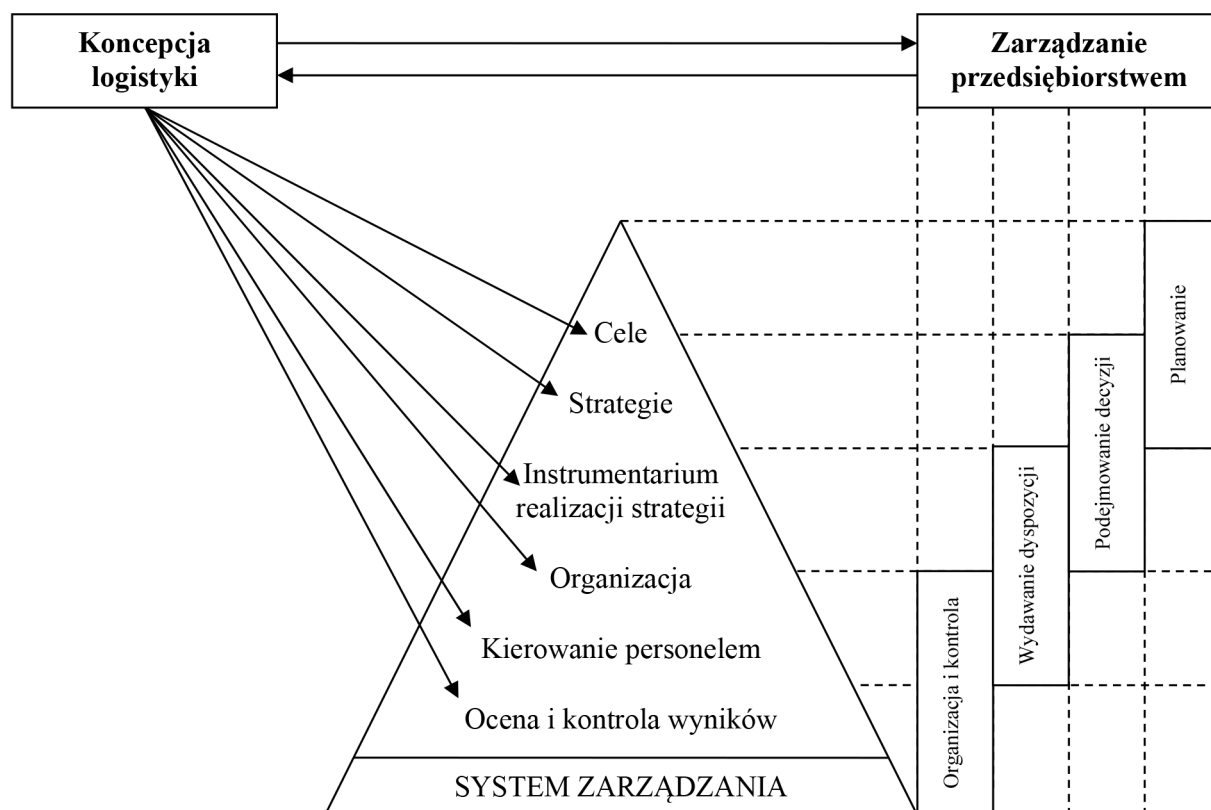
Koncepcja logistyki

Zarządzanie przedsiębiorstwem

Cele

Strategie

Instrumentarium realizacji strategii

Organizacja

Kierowanie personelem

Ocena i kontrola wyników

SYSTEM ZARZĄDZANIA

Planowanie

Podejmowanie decyzji

Wydawanie dyspozycji

Organizacja i kontrola